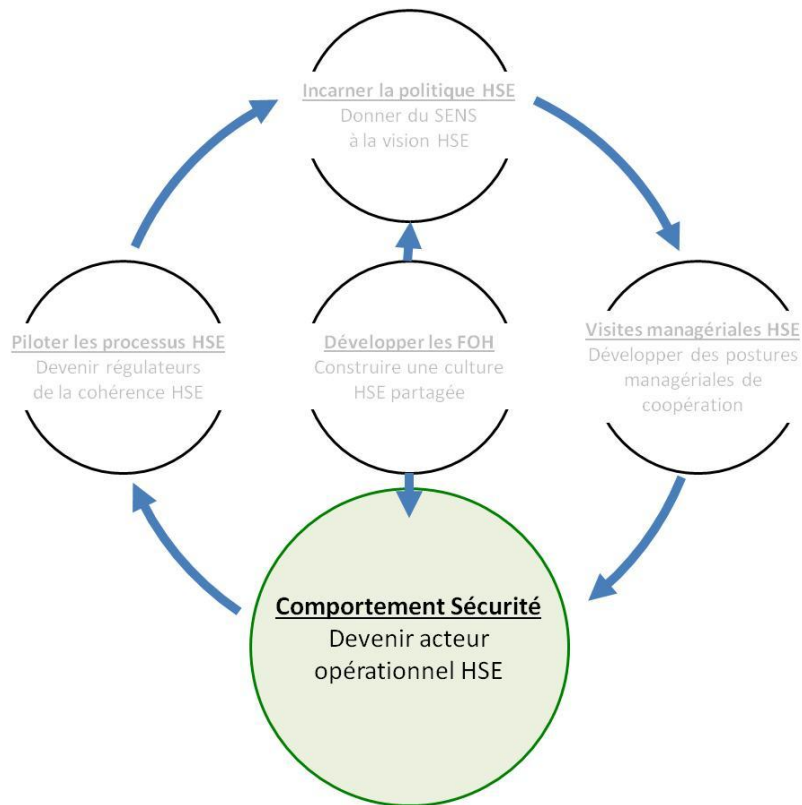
Incarner la politique HSE
Donner du SENS
à la vision HSE

Piloter les processus HSE
Devenir régulateurs
de la cohérence HSE

Développer les FOH
Construire une culture
HSE partagée

Visites managériales HSE
Développer des postures
managériales de
coopération

Comportement Sécurité
Devenir acteur
opérationnel HSE